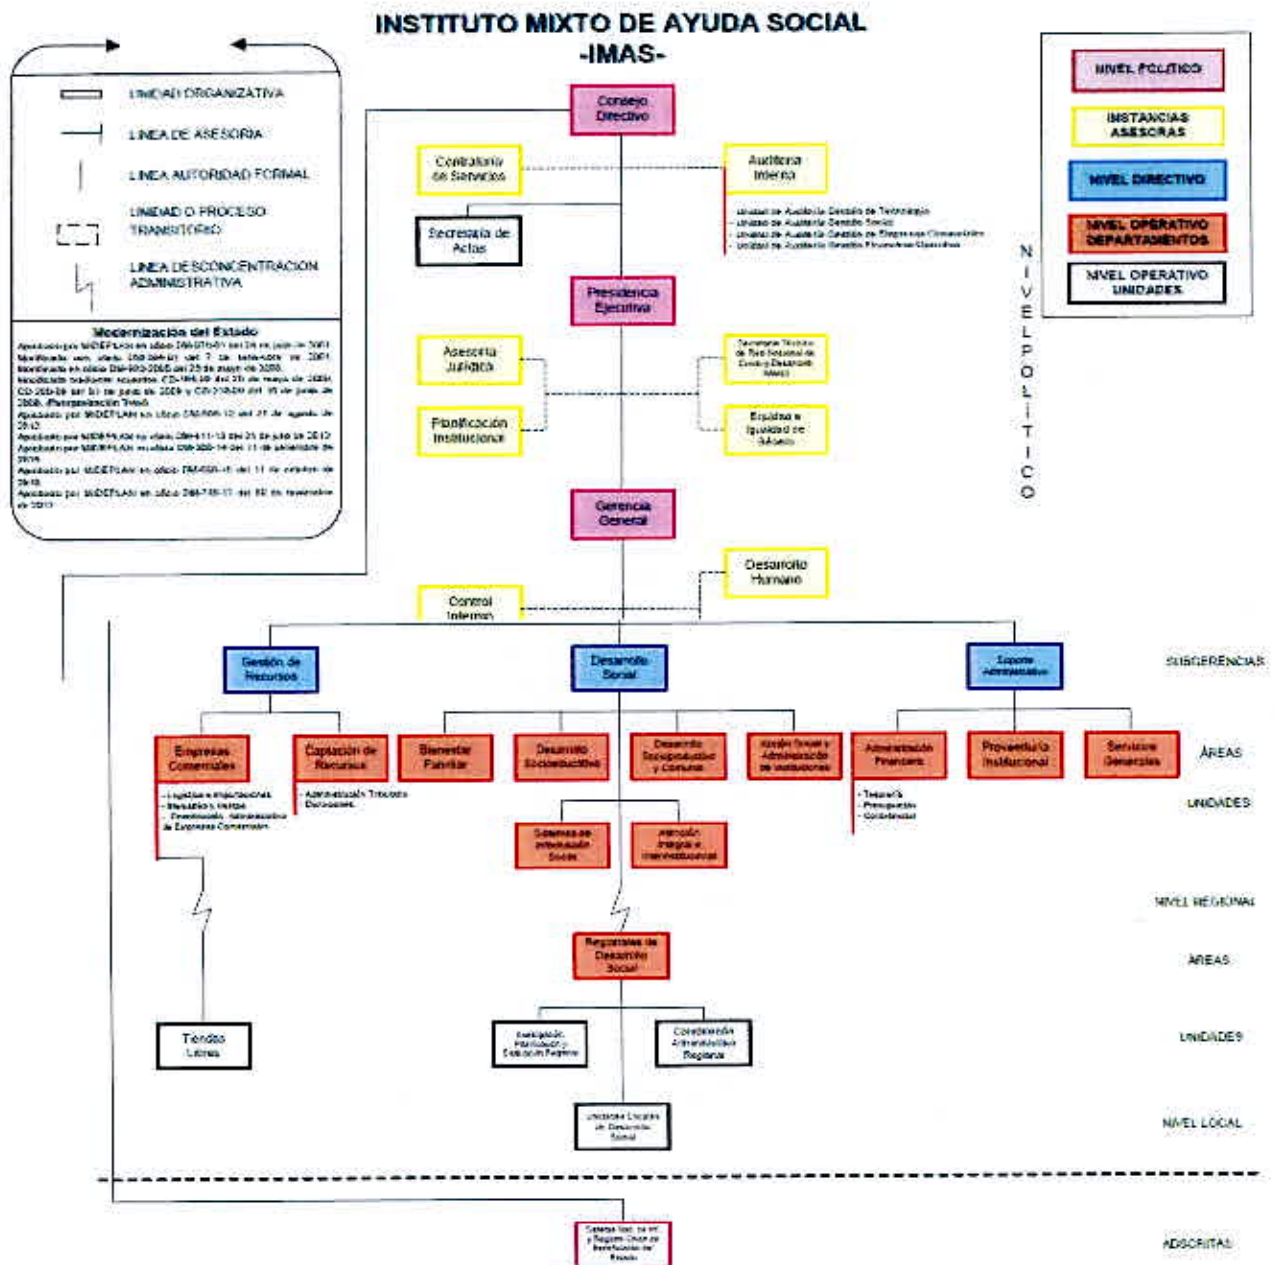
INSTITUTO MIXTO DE AYUDA SOCIAL
-IMAS-

UNIDAD ORGANIZATIVA
LINEA DE ASESORIA
LINEA AUTORIDAD FORMAL
UNIDAD O PROCESO TRANSITORIO
LINEA DESCONCENTRACION ADMINISTRATIVA

Modernización del Estado
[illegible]

NIVEL POLITICO
INSTANCIAS ASESORAS
NIVEL DIRECTIVO
NIVEL OPERATIVO DEPARTAMENTOS
NIVEL OPERATIVO UNIDADES

Consejo Directivo
Contraloría de Servicios
Auditoría Interna
- Unidad de Auditoría Gestión de Tecnología
- Unidad de Auditoría Gestión Social
- Unidad de Auditoría Gestión de Empresas Comerciales
- Unidad de Auditoría Gestión Financiera Operativa
Secretaría de Actas
Presidencia Ejecutiva
Asesoría Jurídica
Planificación Institucional
Secretaría Técnica de Red Nacional de Cuido y Desarrollo Infantil
Equidad e Igualdad de Género
NIVEL POLÍTICO
Gerencia General
Desarrollo Humano
Control Interno

SUBGERENCIAS
Gestión de Recursos
Desarrollo Social
Soporte Administrativo

ÁREAS
Empresas Comerciales
Captación de Recursos
Bienestar Familiar
Desarrollo Socioeducativo
Desarrollo Socioproductivo y Comunal
Acción Social y Administración de Instituciones
Administración Financiera
Proveeduría Institucional
Servicios Generales

UNIDADES
- Logística e Importaciones
- Mercadeo y Ventas
- Coordinación Administración de Empresas Comerciales
- Administración Tributaria
- Donaciones
Sistemas de Información Social
Atención Integral e Interinstitucional
- Tesorería
- Presupuesto
- Contabilidad

NIVEL REGIONAL
ÁREAS
Regionales de Desarrollo Social
UNIDADES
Tiendas Libres
Investigación, Planificación y Evaluación Regional
Coordinación Administrativa Regional
NIVEL LOCAL
Unidades Locales de Desarrollo Social
ADSCRITAS
Sistema Nacional de Información y Registro Único de Beneficiarios del Estado